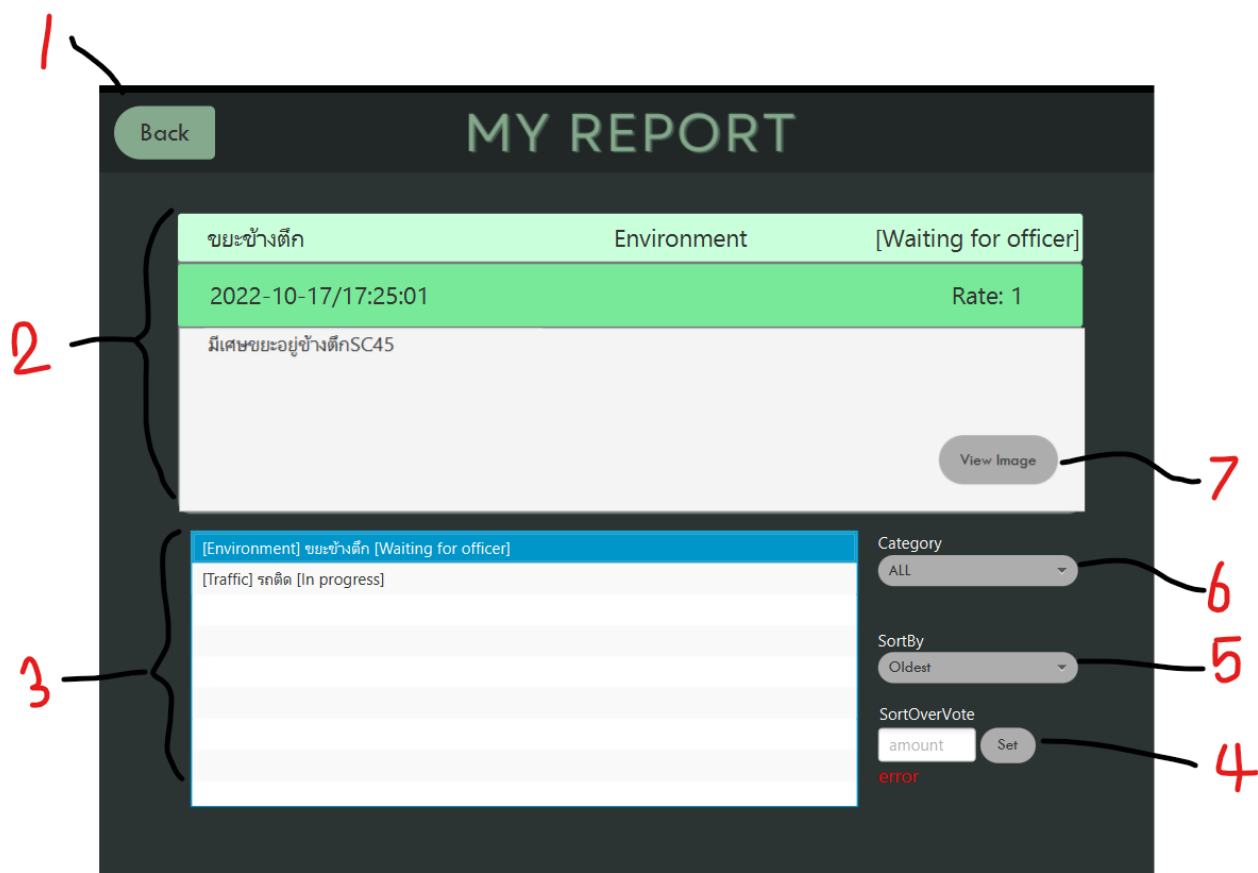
1

Back

MY REPORT

2

ขยะข้างตึก Environment [Waiting for officer]

2022-10-17/17:25:01 Rate: 1

มีเศษขยะอยู่ข้างตึกSC45

View Image

7

3

[Environment] ขยะข้างตึก [Waiting for officer]

[Traffic] รถติด [In progress]

Category

ALL

6

SortBy

Oldest

5

SortOverVote

amount

Set

4

error